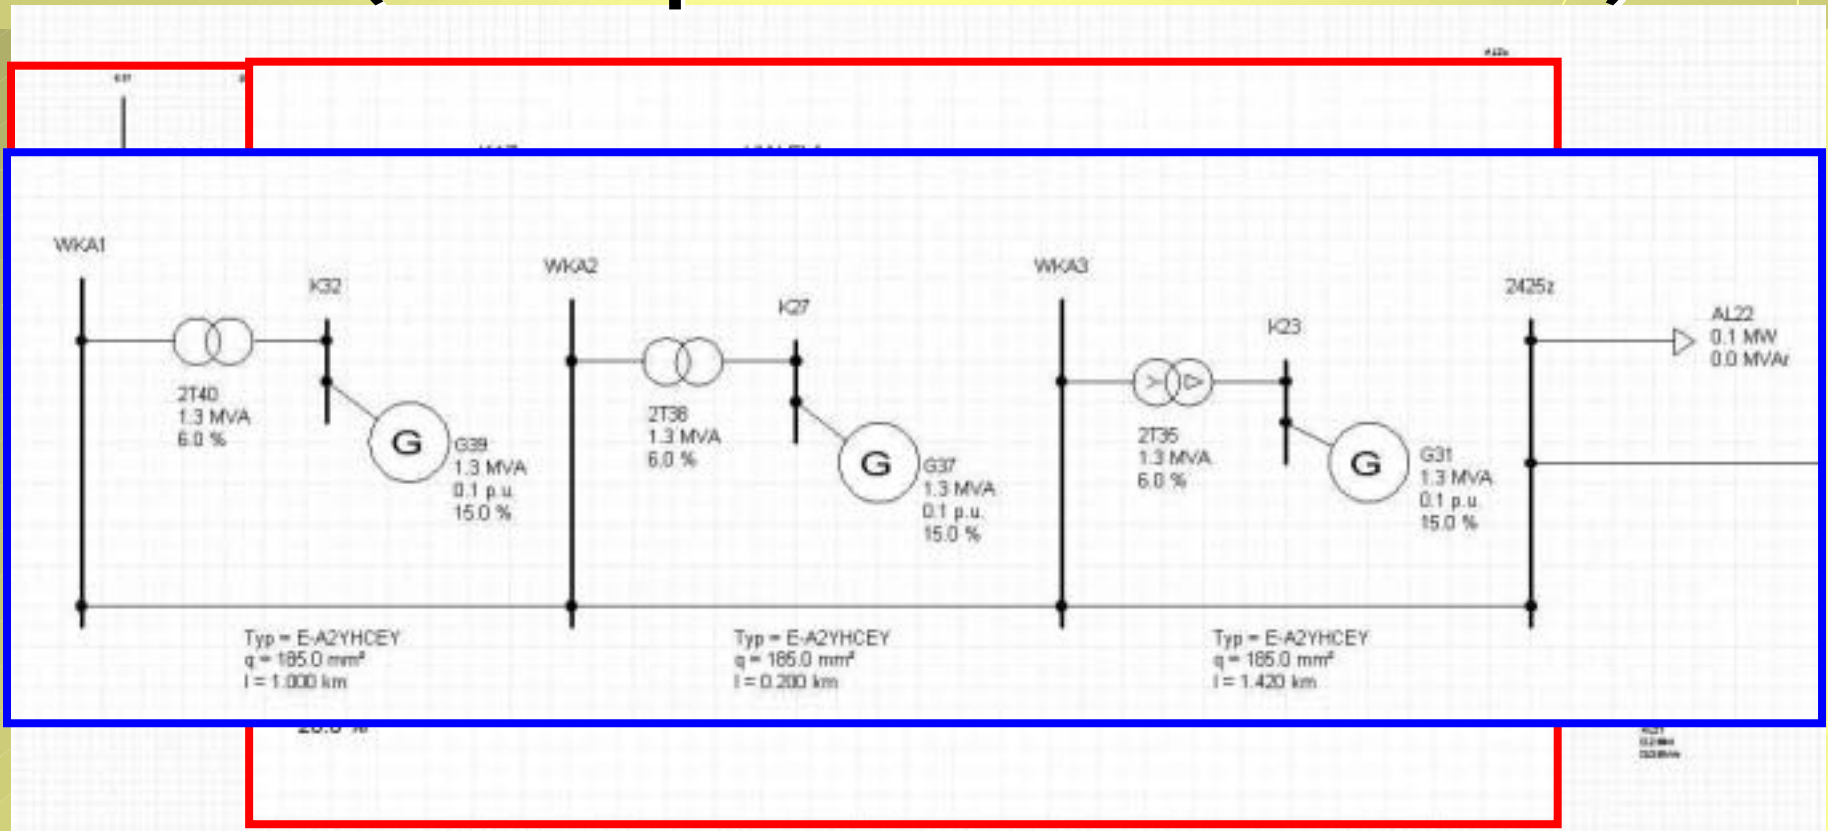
WKA1

K32

2T40
1.3 MVA
6.0 %

G
G39
1.3 MVA
0.1 p.u.
15.0 %

WKA2

K27

2T38
1.3 MVA
6.0 %

G
G37
1.3 MVA
0.1 p.u.
15.0 %

WKA3

K23

2T35
1.3 MVA
6.0 %

G
G31
1.3 MVA
0.1 p.u.
15.0 %

2425z

AL22
0.1 MW
0.0 MVAr

Typ = E-A2YHCEY
q = 185.0 mm²
l = 1.000 km

Typ = E-A2YHCEY
q = 185.0 mm²
l = 0.200 km

Typ = E-A2YHCEY
q = 185.0 mm²
l = 1.420 km

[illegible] %